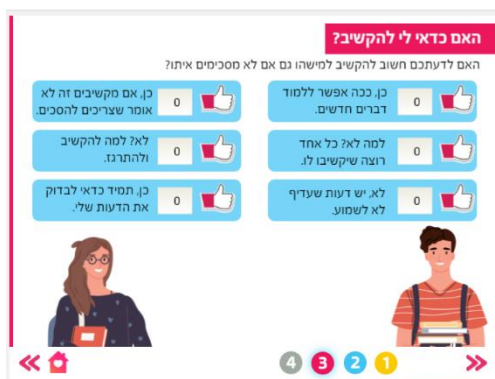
האם כדאי לי להקשיב?

האם לדעתכם חשוב להקשיב למישהו גם אם לא מסכימים איתו?

כן, ככה אפשר ללמוד דברים חדשים.
0

כן, אם מקשיבים זה לא אומר שצריכים להסכים.
0

למה לא? כל אחד רוצה שיקשיבו לו.
0

לא? למה להקשיב ולהתרגז.
0

לא, יש דעות שעדיף לא לשמוע.
0

כן, תמיד כדאי לבדוק את הדעות שלי.
0

1 2 3 4